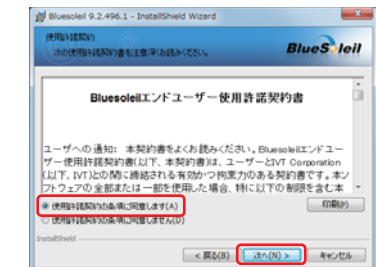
Bluesoleil 9.2.496.1 - InstallShield Wizard

使用許諾契約
次の使用許諾契約書を注意深くお読みください。

BlueSoleil

Bluesoleilエンドユーザー使用許諾契約書

ユーザーへの通知：本契約書をよくお読みください。Bluesoleilエンドユーザー使用許諾契約書(以下、本契約書)は、ユーザーとIVT Corporation(以下、IVT)との間に締結される有効かつ拘束力のある契約書です。本ソフトウェアの全部または一部を使用した場合、特に以下の制限を含む本

使用許諾契約の条項に同意します(A)
使用許諾契約の条項に同意しません(D)

印刷(P)

InstallShield

< 戻る(B)　次へ(N) >　キャンセル